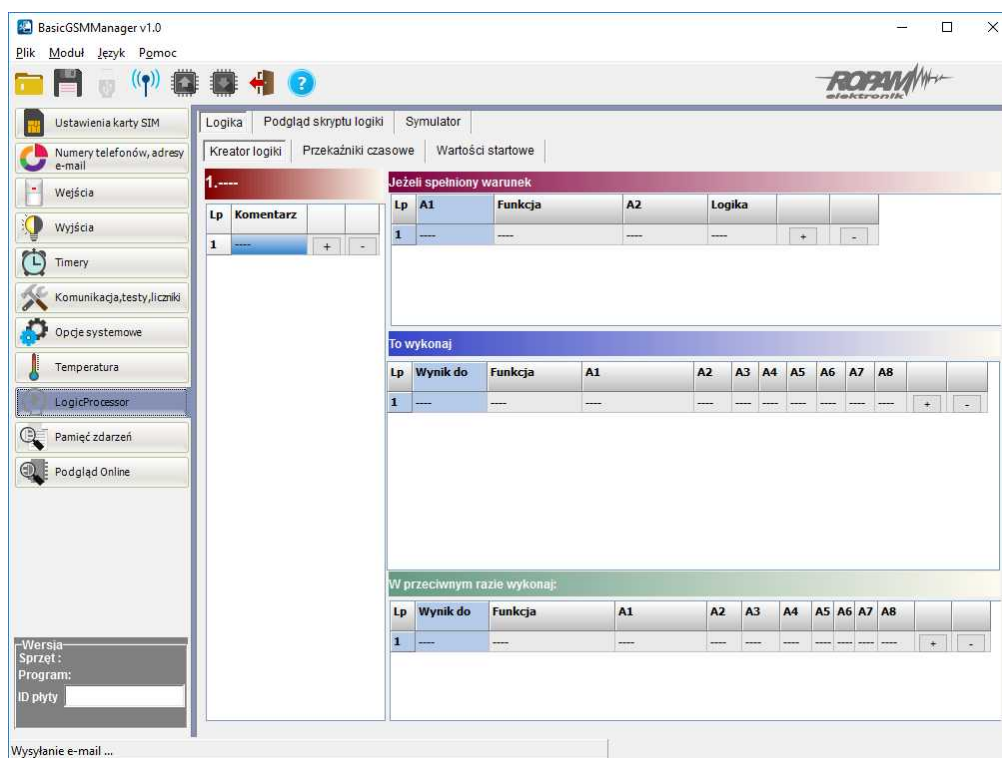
BasicGSMManager v1.0

Plik Moduł Język Pomoc

ROPAM elektronik

Ustawienia karty SIM
Numery telefonów, adresy e-mail
Wejścia
Wyjścia
Timery
Komunikacja,testy,liczniki
Opcje systemowe
Temperatura
LogicProcessor
Pamięć zdarzeń
Podgląd Online

Wersja
Sprzęt :
Program:
ID płyty

Logika | Podgląd skryptu logiki | Symulator

Kreator logiki | Przekaźniki czasowe | Wartości startowe

1.----

| Lp | Komentarz | | |
|---|---|---|---|
| 1 | ---- | + | - |

Jeżeli spełniony warunek

| Lp | A1 | Funkcja | A2 | Logika | | |
|---|---|---|---|---|---|---|
| 1 | ---- | ---- | ---- | ---- | + | - |

To wykonaj

| Lp | Wynik do | Funkcja | A1 | A2 | A3 | A4 | A5 | A6 | A7 | A8 | | |
|---|---|---|---|---|---|---|---|---|---|---|---|---|
| 1 | ---- | ---- | ---- | ---- | ---- | ---- | ---- | ---- | ---- | ---- | + | - |

W przeciwnym razie wykonaj:

| Lp | Wynik do | Funkcja | A1 | A2 | A3 | A4 | A5 | A6 | A7 | A8 | | |
|---|---|---|---|---|---|---|---|---|---|---|---|---|
| 1 | ---- | ---- | ---- | ---- | ---- | ---- | ---- | ---- | ---- | ---- | + | - |

Wysyłanie e-mail ...